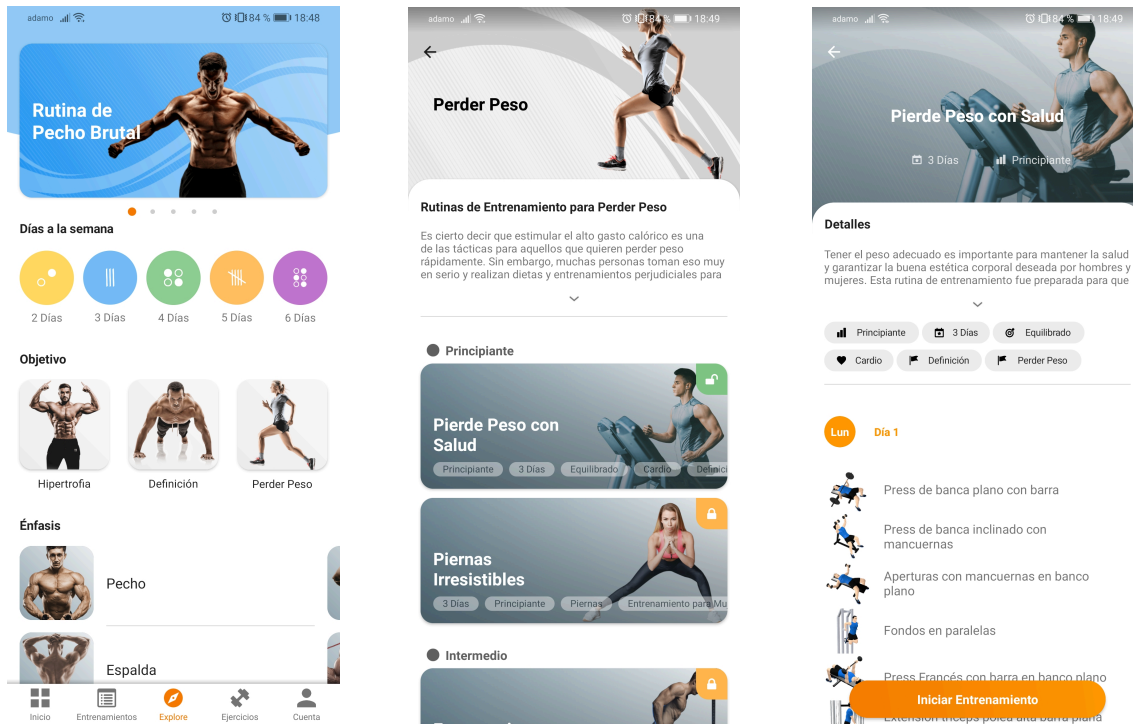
adamo 84 % 18:48

Rutina de Pecho Brutal

Días a la semana

2 Días
3 Días
4 Días
5 Días
6 Días

Objetivo

Hipertrofia
Definición
Perder Peso

Énfasis

Pecho

Espalda

Inicio
Entrenamientos
Explore
Ejercicios
Cuenta

adamo 18:49

Perder Peso

Rutinas de Entrenamiento para Perder Peso

Es cierto decir que estimular el alto gasto calórico es una de las tácticas para aquellos que quieren perder peso rápidamente. Sin embargo, muchas personas toman eso muy en serio y realizan dietas y entrenamientos perjudiciales para

Principiante

Pierde Peso con Salud
Principiante
3 Días
Equilibrado
Cardio
Defini

Piernas Irresistibles
3 Días
Principiante
Piernas
Entrenamiento para Mu

Intermedio

adamo 84 % 18:49

Pierde Peso con Salud
3 Días
Principiante

Detalles

Tener el peso adecuado es importante para mantener la salud y garantizar la buena estética corporal deseada por hombres y mujeres. Esta rutina de entrenamiento fue preparada para que

Principiante
3 Días
Equilibrado
Cardio
Definición
Perder Peso

Lun
Día 1

Press de banca plano con barra
Press de banca inclinado con mancuernas
Aperturas con mancuernas en banco plano
Fondos en paralelas
Press Francés con barra en banco plano
Extensión tríceps polea alta barra plana

Iniciar Entrenamiento